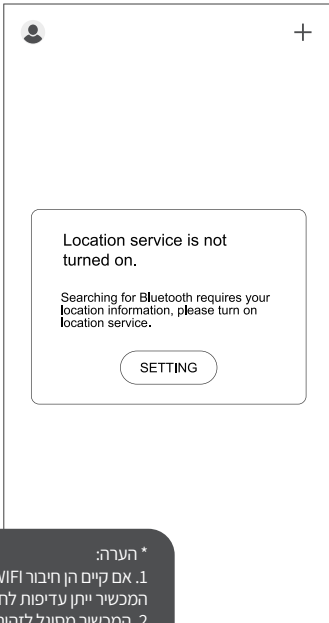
+

Location service is not turned on.

Searching for Bluetooth requires your location information, please turn on location service.

SETTING

* הערה:
1. אם קיים הן חיבור WIFI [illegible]
המכשיר יתן עדיפות לח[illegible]
2. המכשיר מסוגל לזהו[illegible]